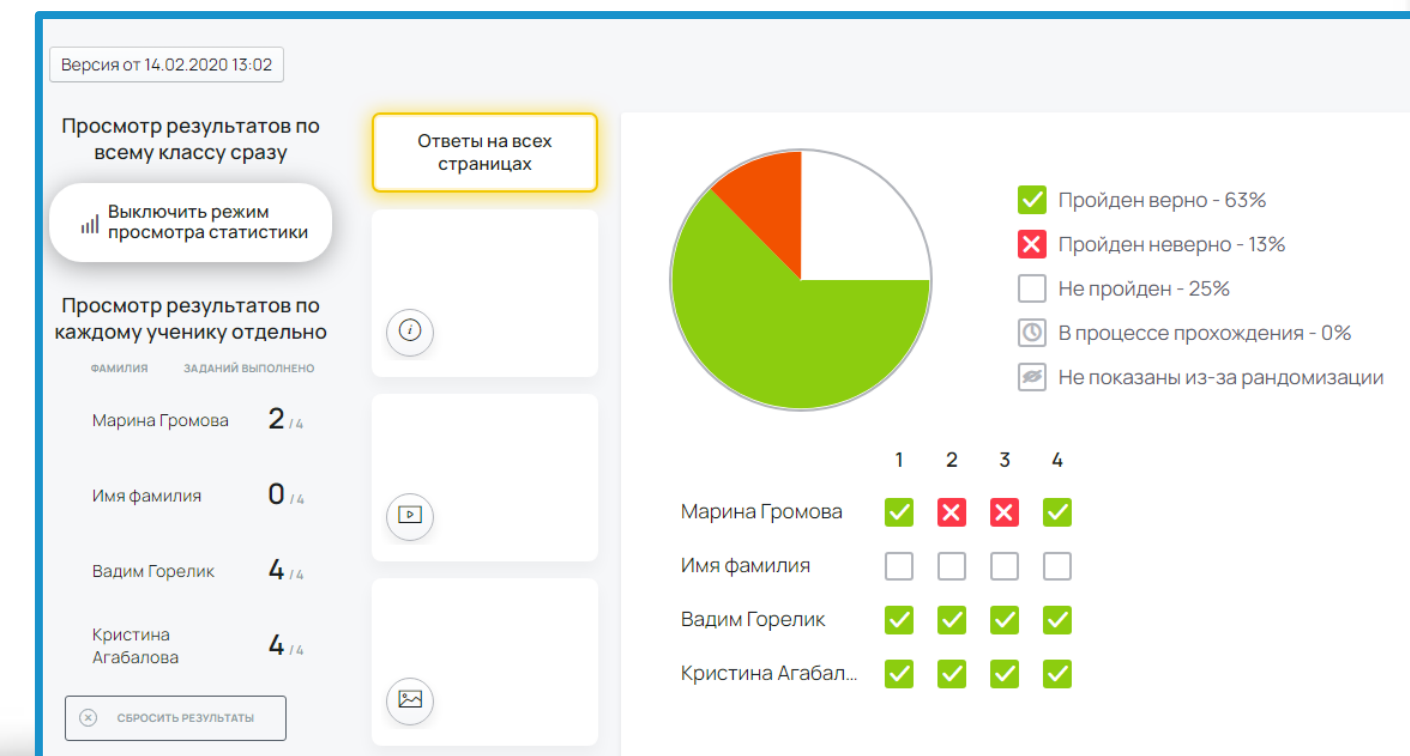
Версия от 14.02.2020 13:02

Просмотр результатов по всему классу сразу

Выключить режим просмотра статистики

Просмотр результатов по каждому ученику отдельно

ФАМИЛИЯ ЗАДАНИЙ ВЫПОЛНЕНО

Марина Громова 2 / 4

Имя фамилия 0 / 4

Вадим Горелик 4 / 4

Кристина Агабалова 4 / 4

СБРОСИТЬ РЕЗУЛЬТАТЫ

Ответы на всех страницах

Пройден верно - 63%
Пройден неверно - 13%
Не пройден - 25%
В процессе прохождения - 0%
Не показаны из-за рандомизации

| | 1 | 2 | 3 | 4 |
|---|---|---|---|---|
| Марина Громова | ✓ | ✗ | ✗ | ✓ |
| Имя фамилия | | | | |
| Вадим Горелик | ✓ | ✓ | ✓ | ✓ |
| Кристина Агабал... | ✓ | ✓ | ✓ | ✓ |